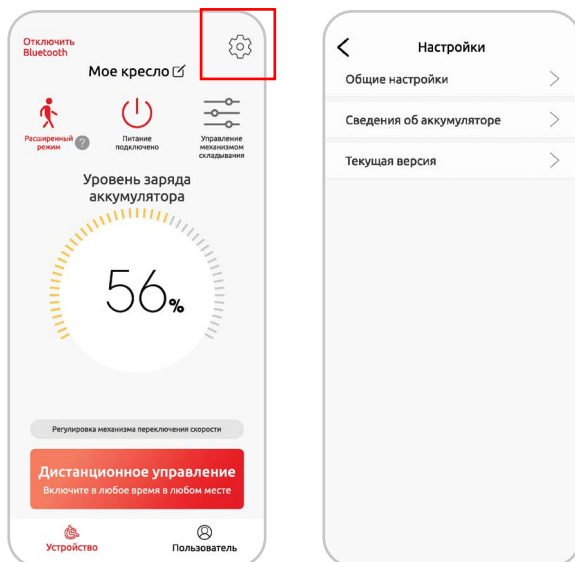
Отключить Bluetooth

Мое кресло

Расширенный режим

Питание подключено

Управление механизмом складывания

Уровень заряда аккумулятора

56%

Регулировка механизма переключения скорости

Дистанционное управление
Включите в любое время в любом месте

Устройство

Пользователь

Настройки

Общие настройки

Сведения об аккумуляторе

Текущая версия